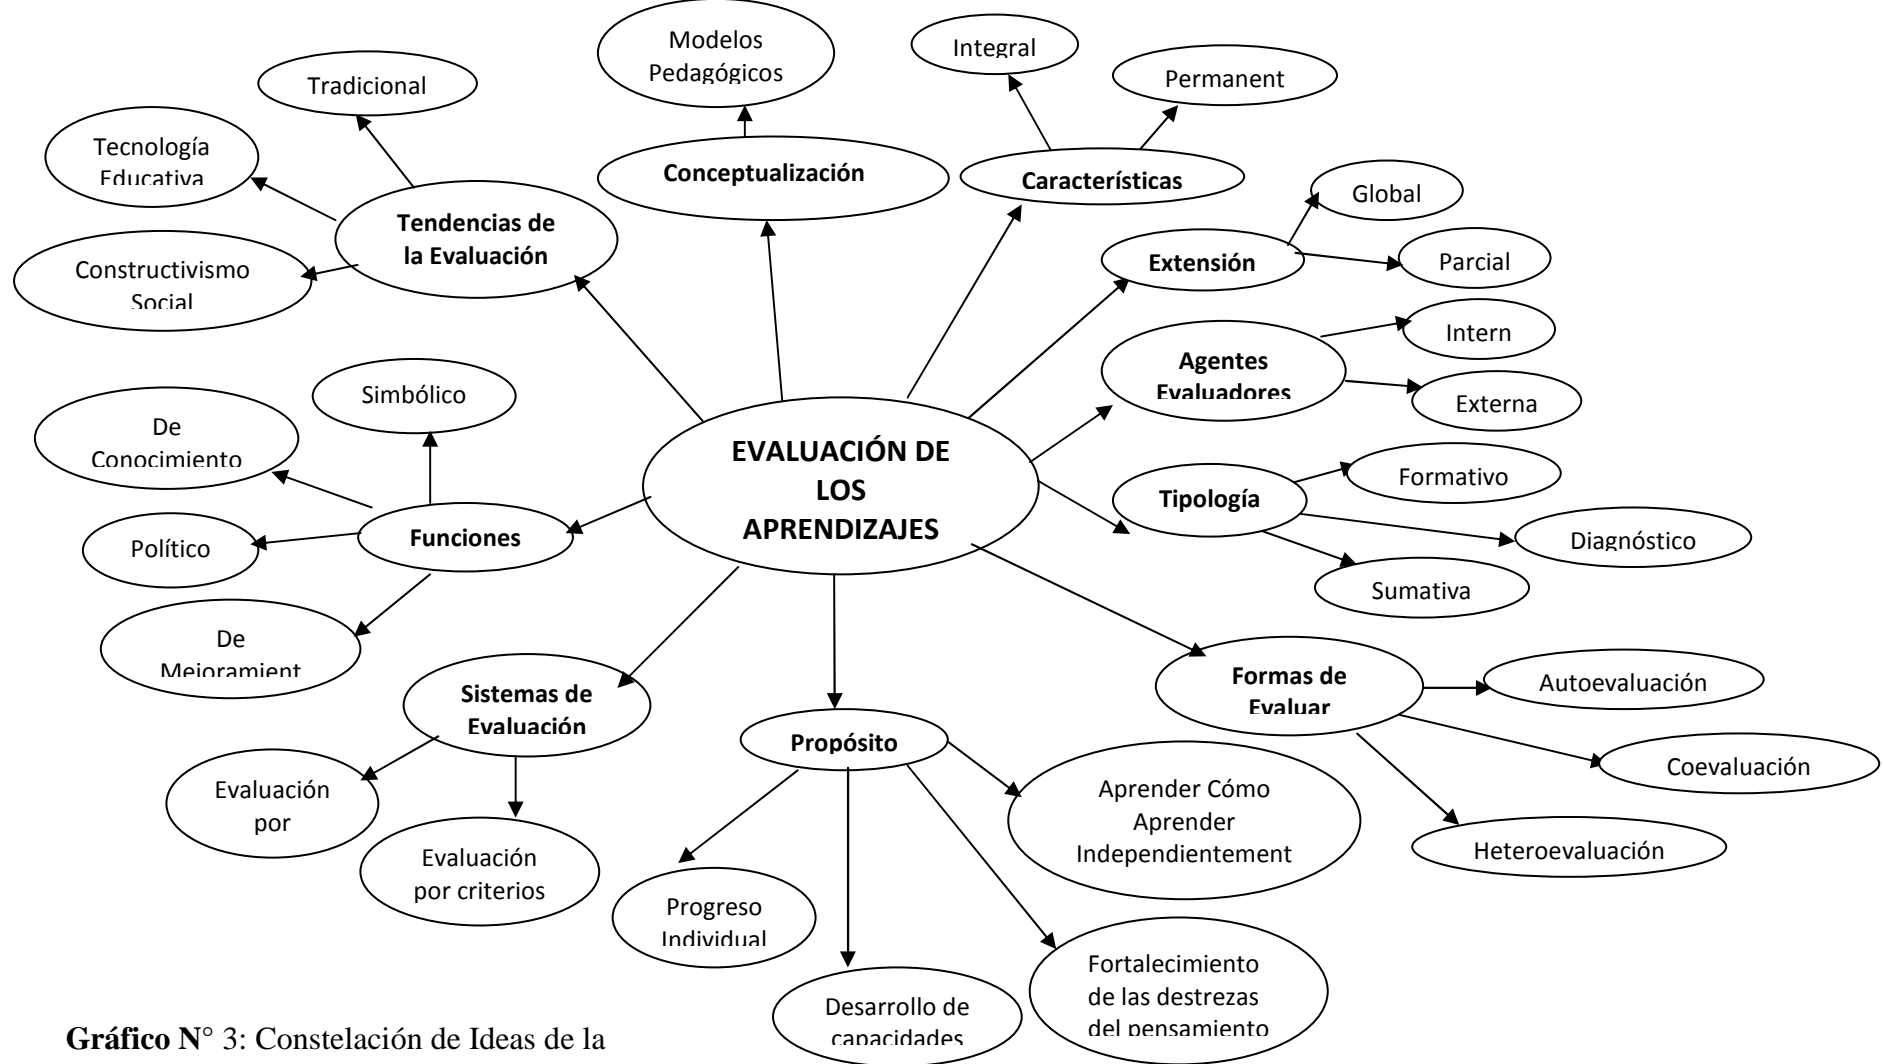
Modelos Pedagógicos

Integral

Permanent

Tradicional

Tecnología Educativa

Conceptualización

Características

Global

Tendencias de la Evaluación

Extensión

Parcial

Constructivismo Social

Intern

Agentes Evaluadores

Simbólico

Externa

De Conocimiento

EVALUACIÓN DE LOS APRENDIZAJES

Formativo

Tipología

Político

Funciones

Diagnóstico

Sumativa

De Mejoramient

Formas de Evaluar

Autoevaluación

Sistemas de Evaluación

Propósito

Coevaluación

Evaluación por

Aprender Cómo Aprender Independientement

Heteroevaluación

Evaluación por criterios

Progreso Individual

Fortalecimiento de las destrezas del pensamiento

Desarrollo de capacidades

Gráfico N° 3: Constelación de Ideas de la